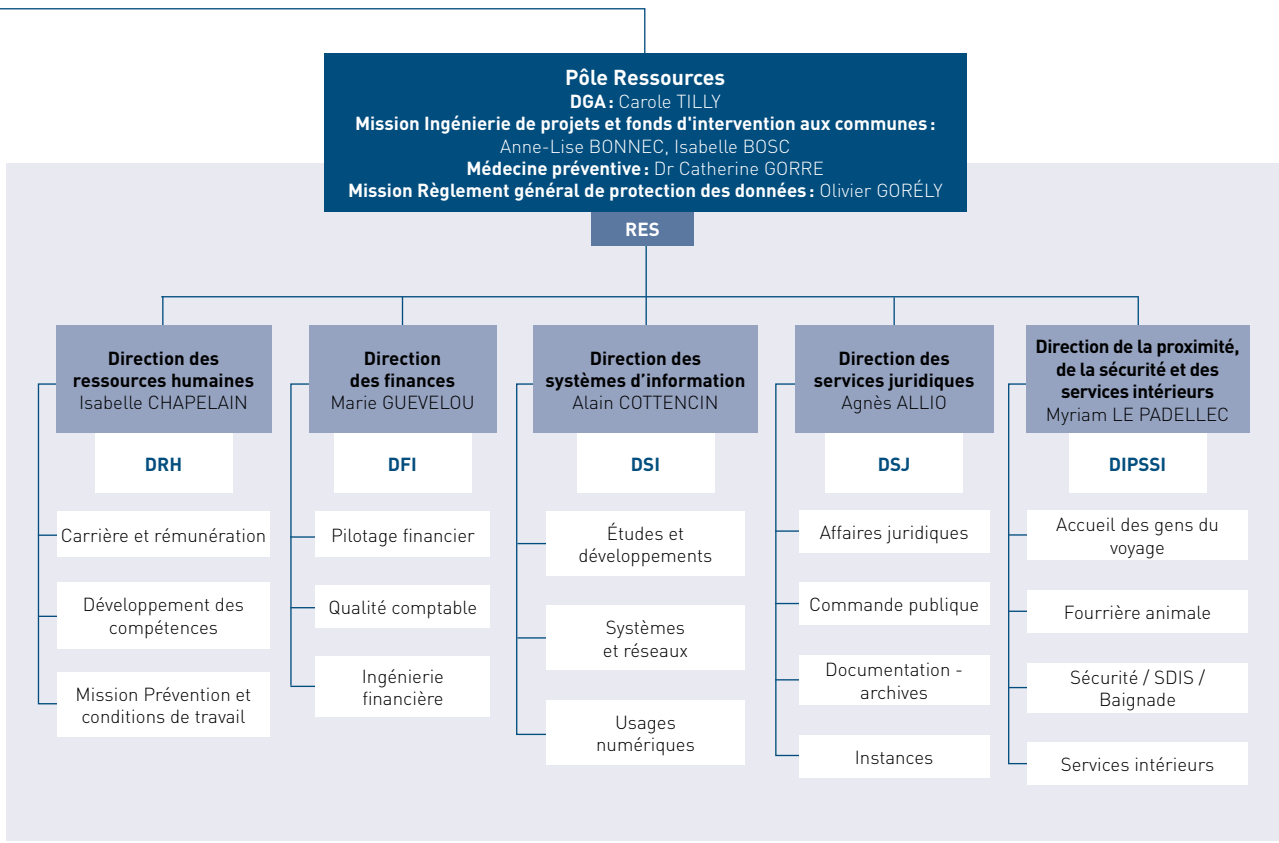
Pôle Ressources
DGA : Carole TILLY
Mission Ingénierie de projets et fonds d'intervention aux communes : Anne-Lise BONNEC, Isabelle BOSC
Médecine préventive : Dr Catherine GORRE
Mission Règlement général de protection des données : Olivier GORÉLY

RES

Direction des ressources humaines
Isabelle CHAPELAIN

DRH

Carrière et rémunération

Développement des compétences

Mission Prévention et conditions de travail

Direction des finances
Marie GUEVELOU

DFI

Pilotage financier

Qualité comptable

Ingénierie financière

Direction des systèmes d'information
Alain COTTENCIN

DSI

Études et développements

Systèmes et réseaux

Usages numériques

Direction des services juridiques
Agnès ALLIO

DSJ

Affaires juridiques

Commande publique

Documentation - archives

Instances

Direction de la proximité, de la sécurité et des services intérieurs
Myriam LE PADELLEC

DIPSSI

Accueil des gens du voyage

Fourrière animale

Sécurité / SDIS / Baignade

Services intérieurs